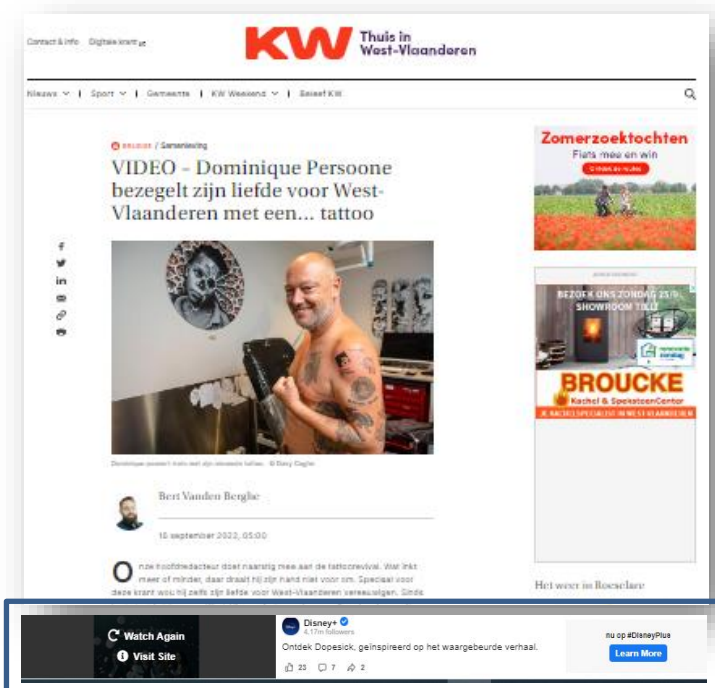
Contact & info Digitale krant

KW Thuis in West-Vlaanderen

Nieuws ∨ | Sport ∨ | Gemeente | KW Weekend ∨ | Beleef KW

BRUGGE / Samenleving

VIDEO – Dominique Persoone bezegelt zijn liefde voor West-Vlaanderen met een... tattoo

Dominique Persoone toont met zijn nieuwste tattoo. © Davy Coghe

Bert Vanden Berghe

15 september 2022, 05:00

Onze hoofdredacteur doet naarstig mee aan de tattoorevival. Wat inkt meer of minder, daar draait hij zijn hand niet voor om. Speciaal voor deze krant wou hij zelfs zijn liefde voor West-Vlaanderen vereeuwigen. Sinds

Zomerzoektochten
Fiets mee en win

BEZOEK ONS ZONDAG 25/9 SHOWROOM TIELT

BROUCKE
Kachel & Speksteen Center
JE KACHELSPECIALIST IN WEST-VLAANDEREN

Het weer in Roeselare

Watch Again
Visit Site

Disney+
4,17m followers
Ontdek Dopesick, geïnspireerd op het waargebeurde verhaal.
23 7 2

nu op #DisneyPlus
Learn More